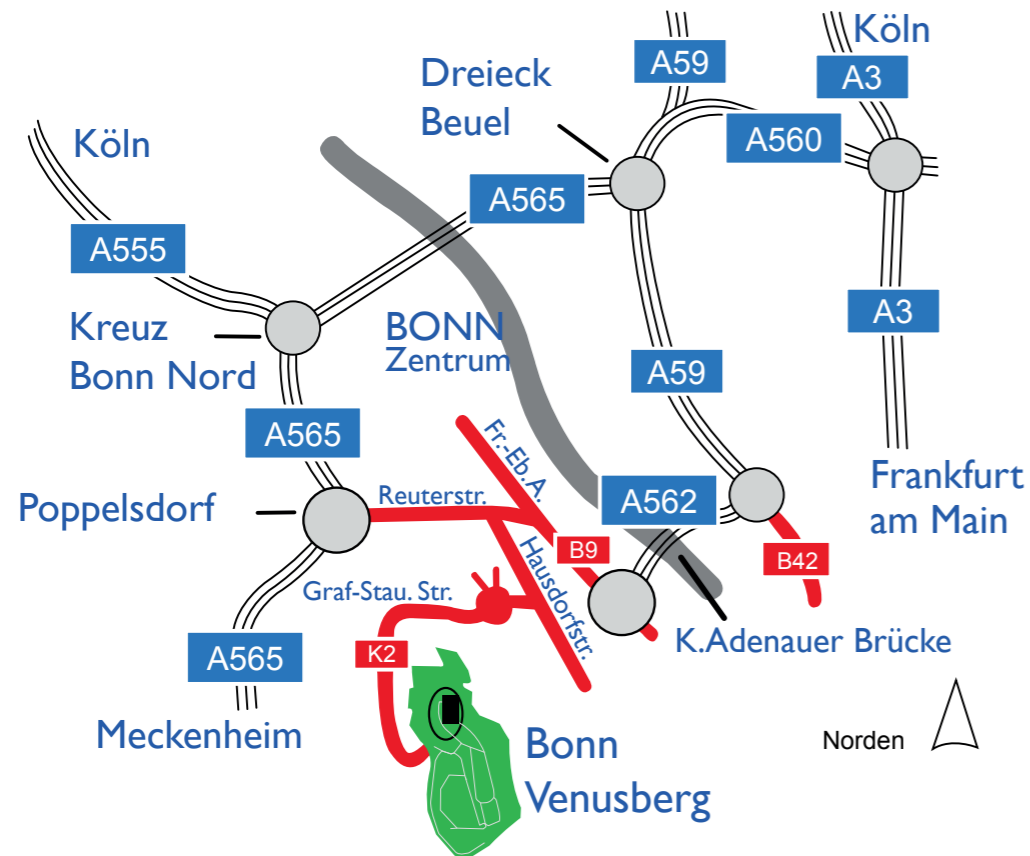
Köln
A59
Köln
A3
Dreieck Beuel
A560
Köln
A565
A555
A3
Kreuz Bonn Nord
BONN Zentrum
A59
A565
Fr.-Eb.A.
Frankfurt am Main
Poppelsdorf
Reuterstr.
A562
B9
Hausdorfstr.
B42
Graf-Stau. Str.
A565
K2
K.Adenauer Brücke
Meckenheim
Bonn Venusberg
Norden